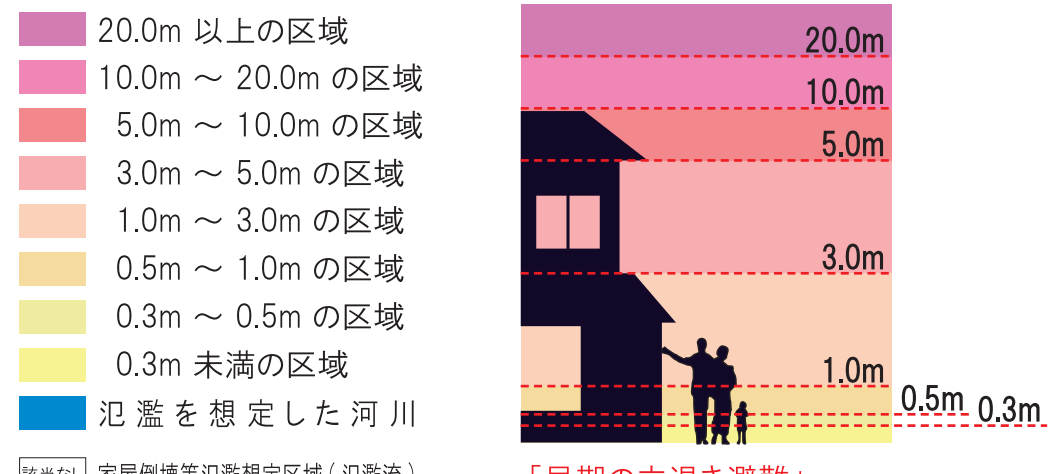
20.0m 以上の区域
10.0m ～ 20.0m の区域
5.0m ～ 10.0m の区域
3.0m ～ 5.0m の区域
1.0m ～ 3.0m の区域
0.5m ～ 1.0m の区域
0.3m ～ 0.5m の区域
0.3m 未満の区域
氾濫を想定した河川

20.0m
10.0m
5.0m
3.0m
1.0m
0.5m
0.3m

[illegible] 家屋倒壊等氾濫想定区域（氾濫流）

「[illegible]」